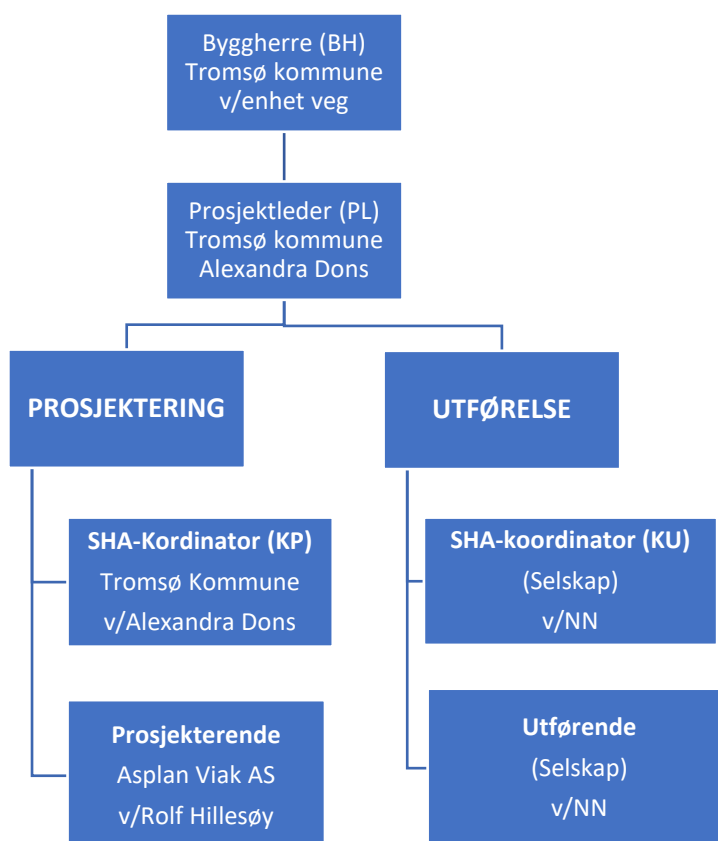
Byggherre (BH)
Tromsø kommune
v/enhet veg

Prosjektleder (PL)
Tromsø kommune
Alexandra Dons

PROSJEKTERING

SHA-Kordinator (KP)
Tromsø Kommune
v/Alexandra Dons

Prosjekterende
Asplan Viak AS
v/Rolf Hillesøy

UTFØRELSE

SHA-koordinator (KU)
(Selskap)
v/NN

Utførende
(Selskap)
v/NN